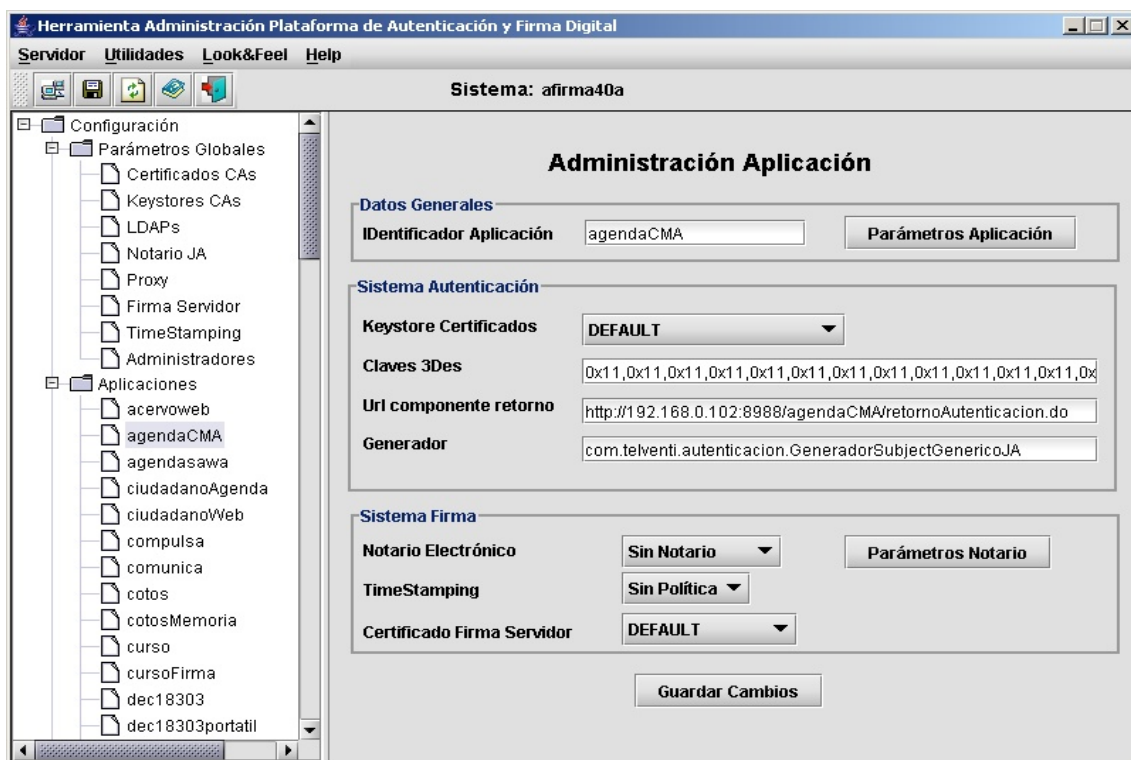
Herramienta Administración Plataforma de Autenticación y Firma Digital

Servidor Utilidades Look&Feel Help

Sistema: afirma40a

Configuración
Parámetros Globales
Certificados CAs
Keystores CAs
LDAPs
Notario JA
Proxy
Firma Servidor
TimeStamping
Administradores
Aplicaciones
acervoweb
agendaCMA
agendasawa
ciudadanoAgenda
ciudadanoWeb
compulsa
comunica
cotos
cotosMemoria
curso
cursoFirma
dec18303
dec18303portatil

Administración Aplicación

Datos Generales
IDentificador Aplicación agendaCMA
Parámetros Aplicación

Sistema Autenticación
Keystore Certificados DEFAULT
Claves 3Des 0x11,0x11,0x11,0x11,0x11,0x11,0x11,0x11,0x11,0x11,0x11,0x
Url componente retorno http://192.168.0.102:8988/agendaCMA/retornoAutenticacion.do
Generador com.telventi.autenticacion.GeneradorSubjectGenericoJA

Sistema Firma
Notario Electrónico Sin Notario
Parámetros Notario
TimeStamping Sin Política
Certificado Firma Servidor DEFAULT

Guardar Cambios